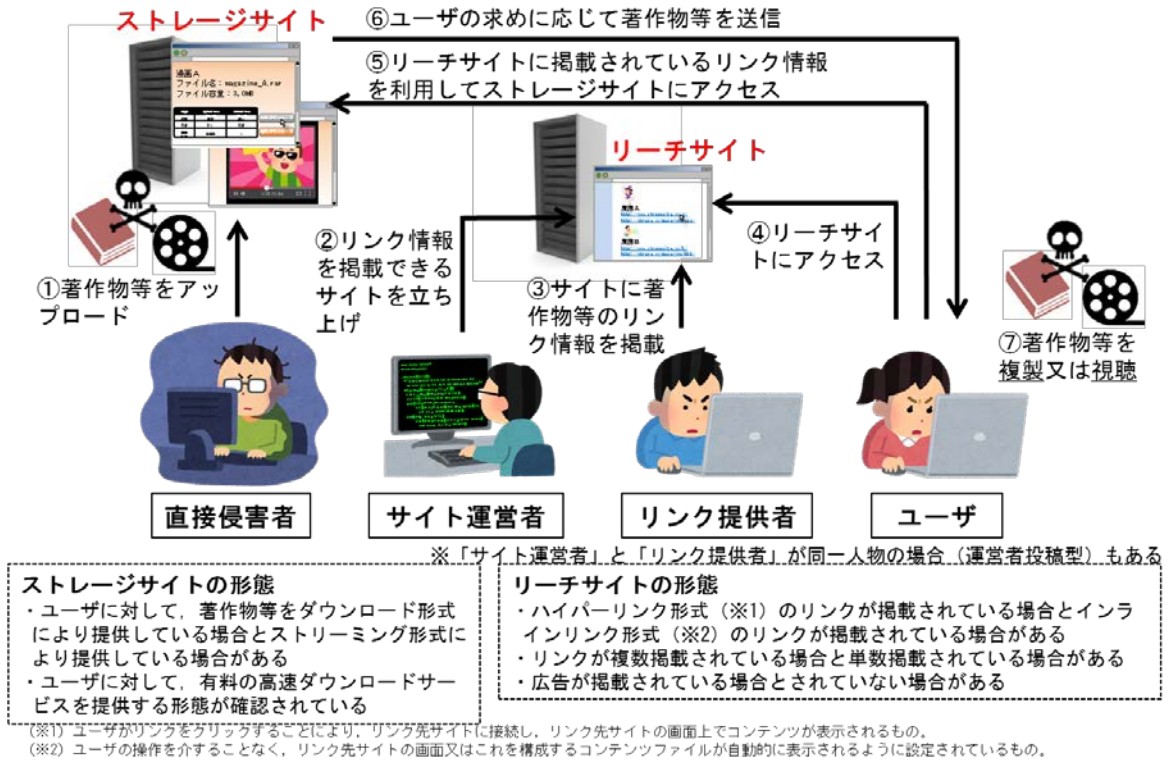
ストレージサイト

⑥ユーザの求めに応じて著作物等を送信

⑤リーチサイトに掲載されているリンク情報を利用してストレージサイトにアクセス

漫画A
ファイル名：magazine_A.rar
ファイル容量：3.0MB

リーチサイト

漫画A

漫画B

①著作物等をアップロード

②リンク情報を掲載できるサイトを立ち上げ

③サイトに著作物等のリンク情報を掲載

④リーチサイトにアクセス

⑦著作物等を複製又は視聴

直接侵害者

サイト運営者

リンク提供者

ユーザ

※「サイト運営者」と「リンク提供者」が同一人物の場合（運営者投稿型）もある

ストレージサイトの形態
・ユーザに対して，著作物等をダウンロード形式により提供している場合とストリーミング形式により提供している場合がある
・ユーザに対して，有料の高速ダウンロードサービスを提供する形態が確認されている

リーチサイトの形態
・ハイパーリンク形式（※1）のリンクが掲載されている場合とインラインリンク形式（※2）のリンクが掲載されている場合がある
・リンクが複数掲載されている場合と単数掲載されている場合がある
・広告が掲載されている場合とされていない場合がある

（※1）ユーザがリンクをクリックすることにより，リンク先サイトに接続し，リンク先サイトの画面上でコンテンツが表示されるもの。
（※2）ユーザの操作を介することなく，リンク先サイトの画面又はこれを構成するコンテンツファイルが自動的に表示されるように設定されているもの。